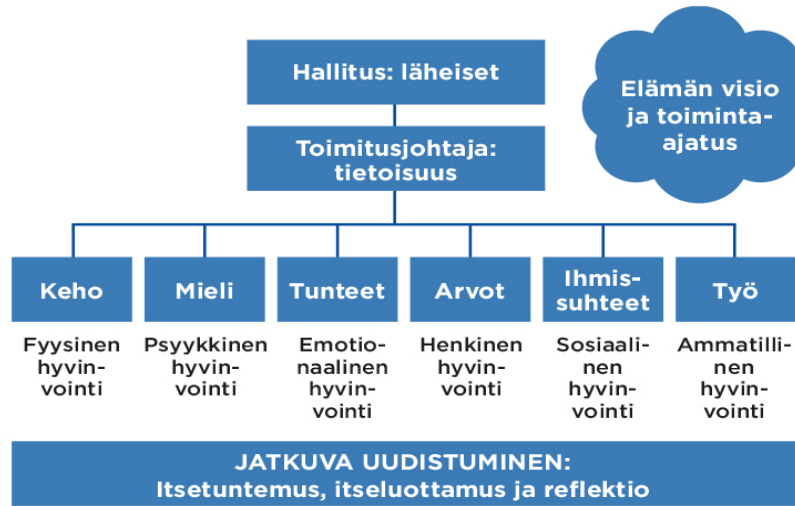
Hallitus: läheiset

Elämän visio ja toiminta-ajatus

Toimitusjohtaja: tietoisuus

Keho

Fyysinen hyvinvointi

Mieli

Psyykkinen hyvinvointi

Tunteet

Emotionaalinen hyvinvointi

Arvot

Henkinen hyvinvointi

Ihmissuhteet

Sosiaalinen hyvinvointi

Työ

Ammatillinen hyvinvointi

JATKUVA UUDISTUMINEN:
Itsetuntemus, itseluottamus ja reflektio